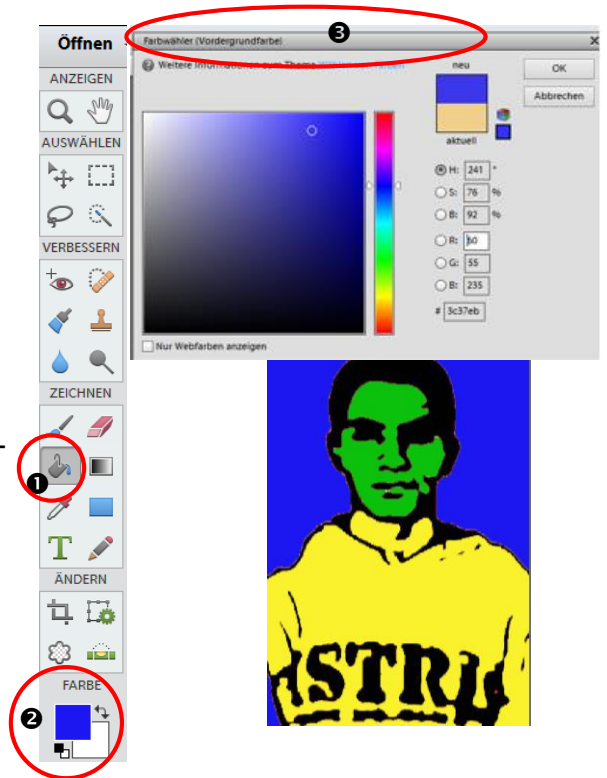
Öffnen
ANZEIGEN
AUSWÄHLEN
VERBESSERN
ZEICHNEN
ÄNDERN
FARBE
❶
❷
Farbwähler (Vordergrundfarbe)
❸
Weitere Informationen zum Thema: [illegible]
neu
aktuell
OK
Abbrechen
H: 241 °
S: 76 %
B: 92 %
R: 60
G: 55
B: 235
# 3c37eb
Nur Webfarben anzeigen
STRI